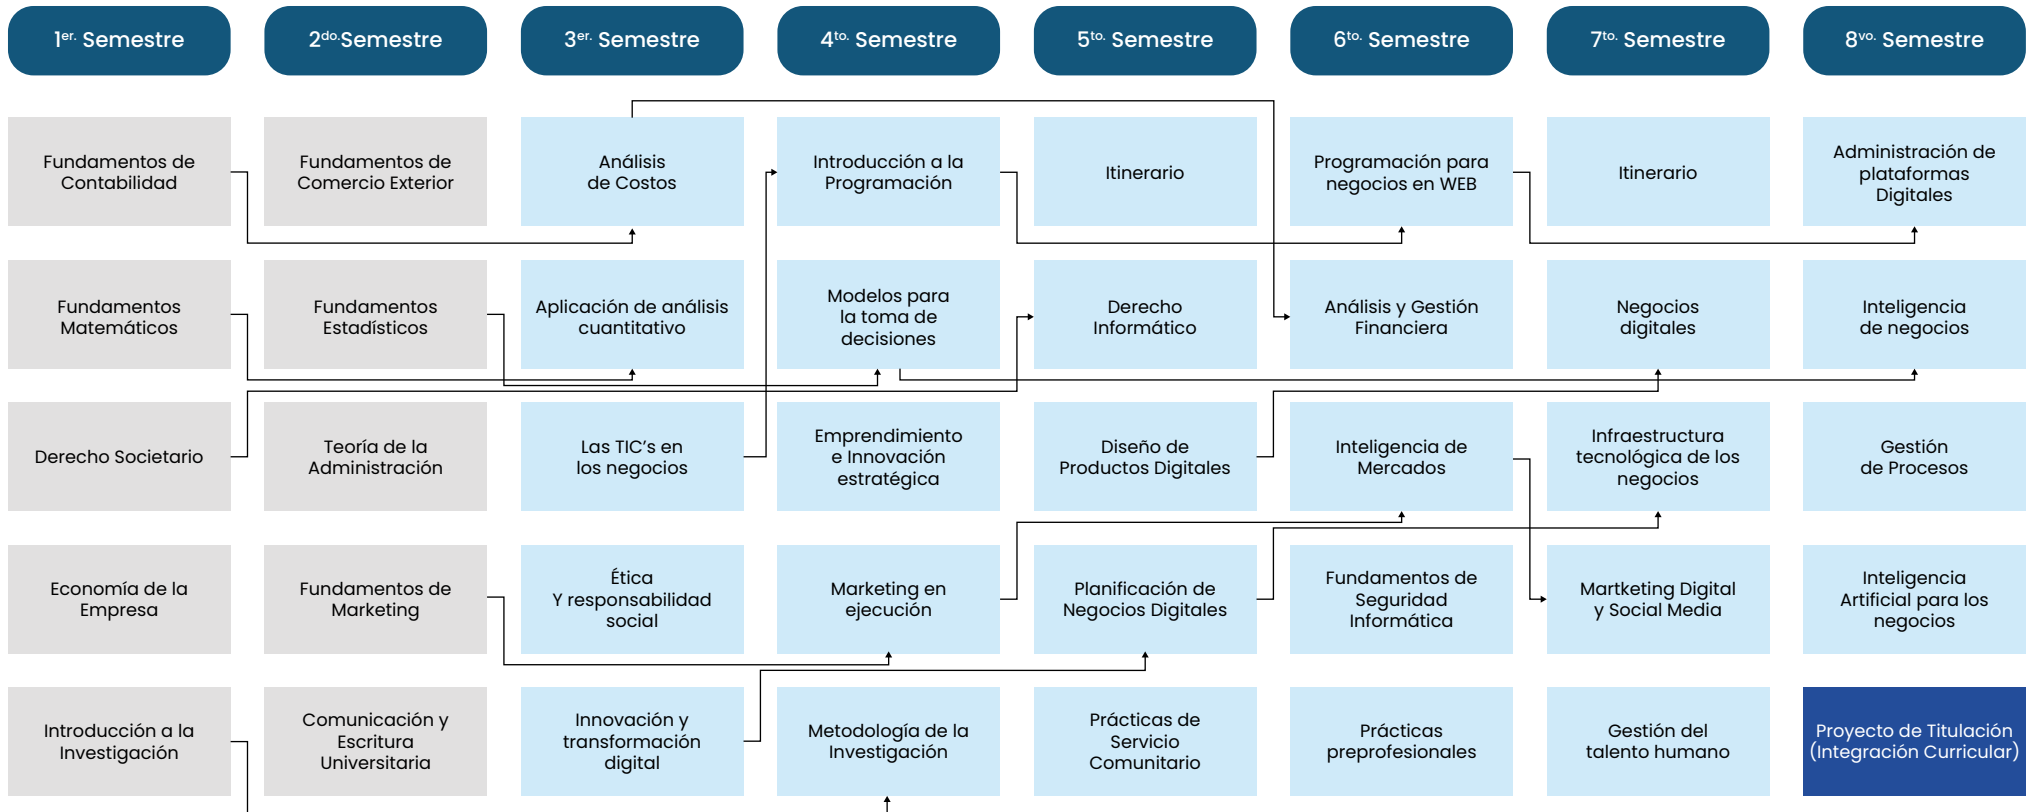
| 1$^{er.}$ Semestre | 2$^{do.}$Semestre | 3$^{er.}$ Semestre | 4$^{to.}$ Semestre | 5$^{to.}$ Semestre | 6$^{to.}$ Semestre | 7$^{to.}$ Semestre | 8$^{vo.}$ Semestre |
|---|---|---|---|---|---|---|---|
| Fundamentos de Contabilidad | Fundamentos de Comercio Exterior | Análisis de Costos | Introducción a la Programación | Itinerario | Programación para negocios en WEB | Itinerario | Administración de plataformas Digitales |
| Fundamentos Matemáticos | Fundamentos Estadísticos | Aplicación de análisis cuantitativo | Modelos para la toma de decisiones | Derecho Informático | Análisis y Gestión Financiera | Negocios digitales | Inteligencia de negocios |
| Derecho Societario | Teoría de la Administración | Las TIC's en los negocios | Emprendimiento e Innovación estratégica | Diseño de Productos Digitales | Inteligencia de Mercados | Infraestructura tecnológica de los negocios | Gestión de Procesos |
| Economía de la Empresa | Fundamentos de Marketing | Ética Y responsabilidad social | Marketing en ejecución | Planificación de Negocios Digitales | Fundamentos de Seguridad Informática | Martketing Digital y Social Media | Inteligencia Artificial para los negocios |
| Introducción a la Investigación | Comunicación y Escritura Universitaria | Innovación y transformación digital | Metodología de la Investigación | Prácticas de Servicio Comunitario | Prácticas preprofesionales | Gestión del talento humano | Proyecto de Titulación (Integración Curricular) |